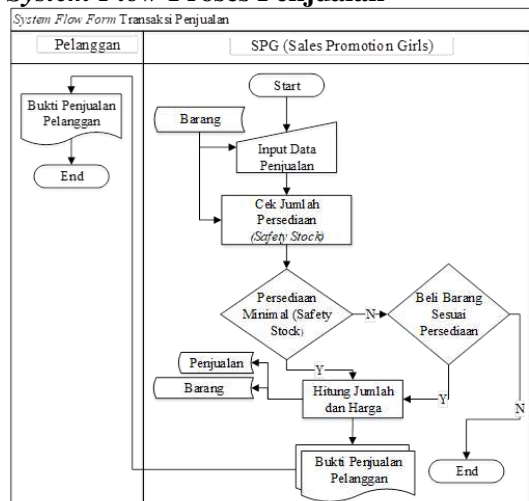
System Flow Proses Penjualan

System Flow Form Transaksi Penjualan

Pelanggan

SPG (Sales Promotion Girls)

Bukti Penjualan Pelanggan

End

Start

Barang

Input Data Penjualan

Cek Jumlah Persediaan (Safety Stock)

Persediaan Minimal (Safety Stock)

N

Beli Barang Sesuai Persediaan

Y

Penjualan

Barang

Hitung Jumlah dan Harga

Y

N

Bukti Penjualan Pelanggan

End